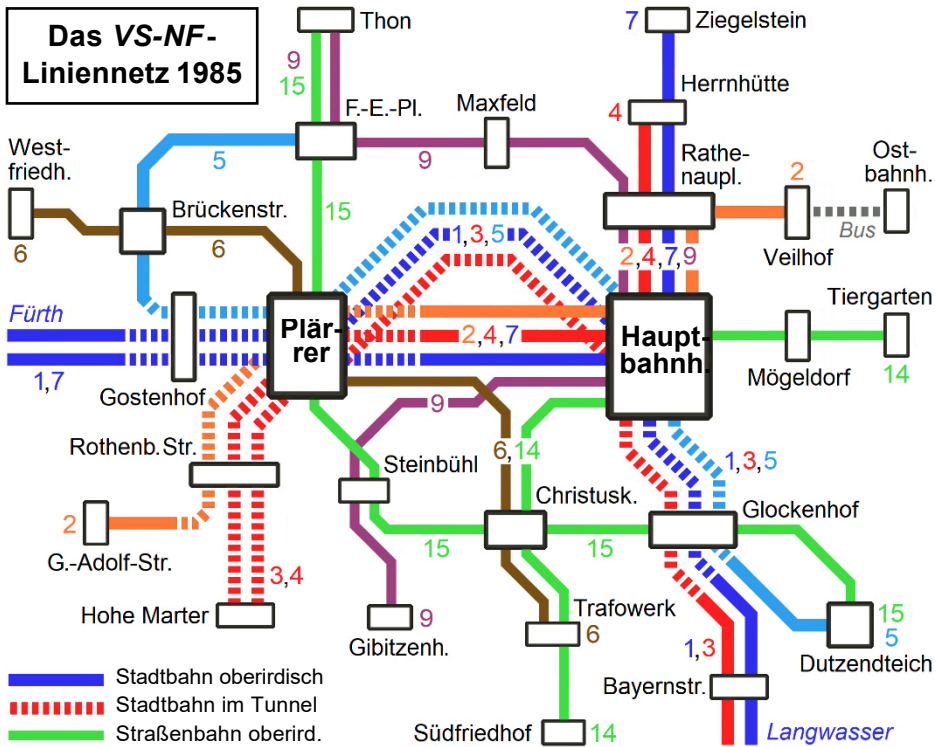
Das *VS-NF*-Liniennetz 1985

Thon
9
15
F.-E.-Pl.
Maxfeld
9
7
Ziegelstein
Herrnhütte
4
Rathenaupl.
Ostbahnh.
2
Bus
Veilhof
2,4,7,9
Westfriedh.
6
5
Brückenstr.
6
15
1,3,5
Fürth
1,7
Gostenhof
Plärrer
2,4,7
Hauptbahnh.
Tiergarten
Mögeldorf
14
Rothenb. Str.
9
6,14
Steinbühl
1,3,5
Christusk.
Glockenhof
2
G.-Adolf-Str.
15
15
3,4
Hohe Marter
9
Gibitzenh.
Trafowerk
6
15
5
Dutzendteich
1,3
Bayernstr.
Stadtbahn oberirdisch
Stadtbahn im Tunnel
Straßenbahn oberird.
Südfriedhof
14
Langwasser